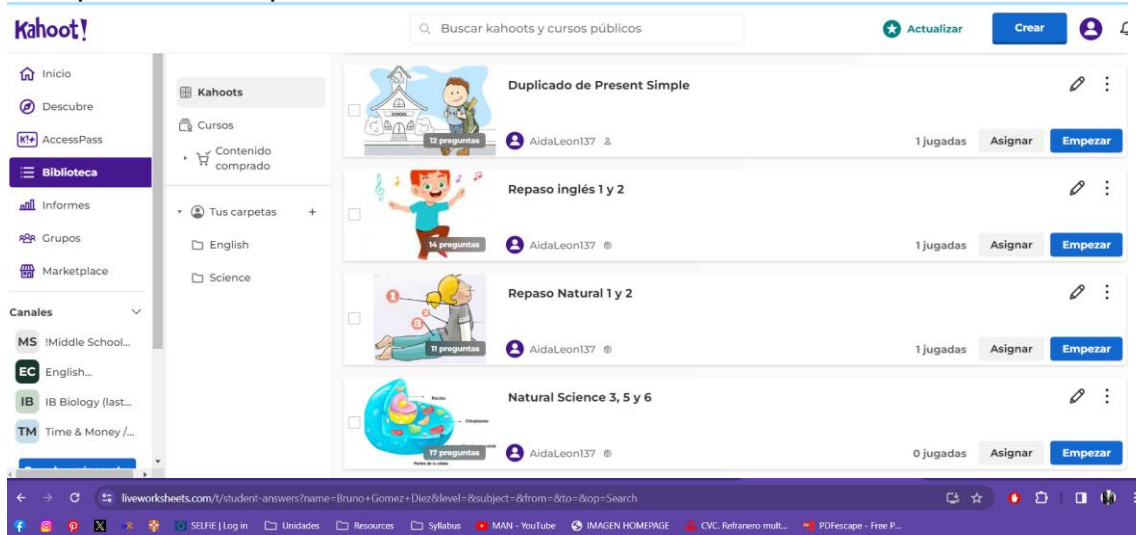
Kahoot!

Buscar kahoots y cursos públicos

Actualizar

Crear

Inicio

Descubre

AccessPass

Biblioteca

Informes

Grupos

Marketplace

Canales

MS !Middle School...

EC English...

IB IB Biology (last...

TM Time & Money /...

Kahoots

Cursos

Contenido comprado

Tus carpetas +

English

Science

12 preguntas

Duplicado de Present Simple

AidaLeon137

1 jugadas

Asignar

Empezar

14 preguntas

Repaso inglés 1 y 2

AidaLeon137

1 jugadas

Asignar

Empezar

11 preguntas

Repaso Natural 1 y 2

AidaLeon137

1 jugadas

Asignar

Empezar

17 preguntas

Natural Science 3, 5 y 6

AidaLeon137

0 jugadas

Asignar

Empezar

liveworksheets.com/t/student-answers?name=Bruno+Gomez+Diez&level=&subject=&from=&to=&op=Search

SELFIE | Log in

Unidades

Resources

Syllabus

MAN - YouTube

IMAGEN HOMEPAGE

CVC. Refranero mult...

PDFescape - Free P...